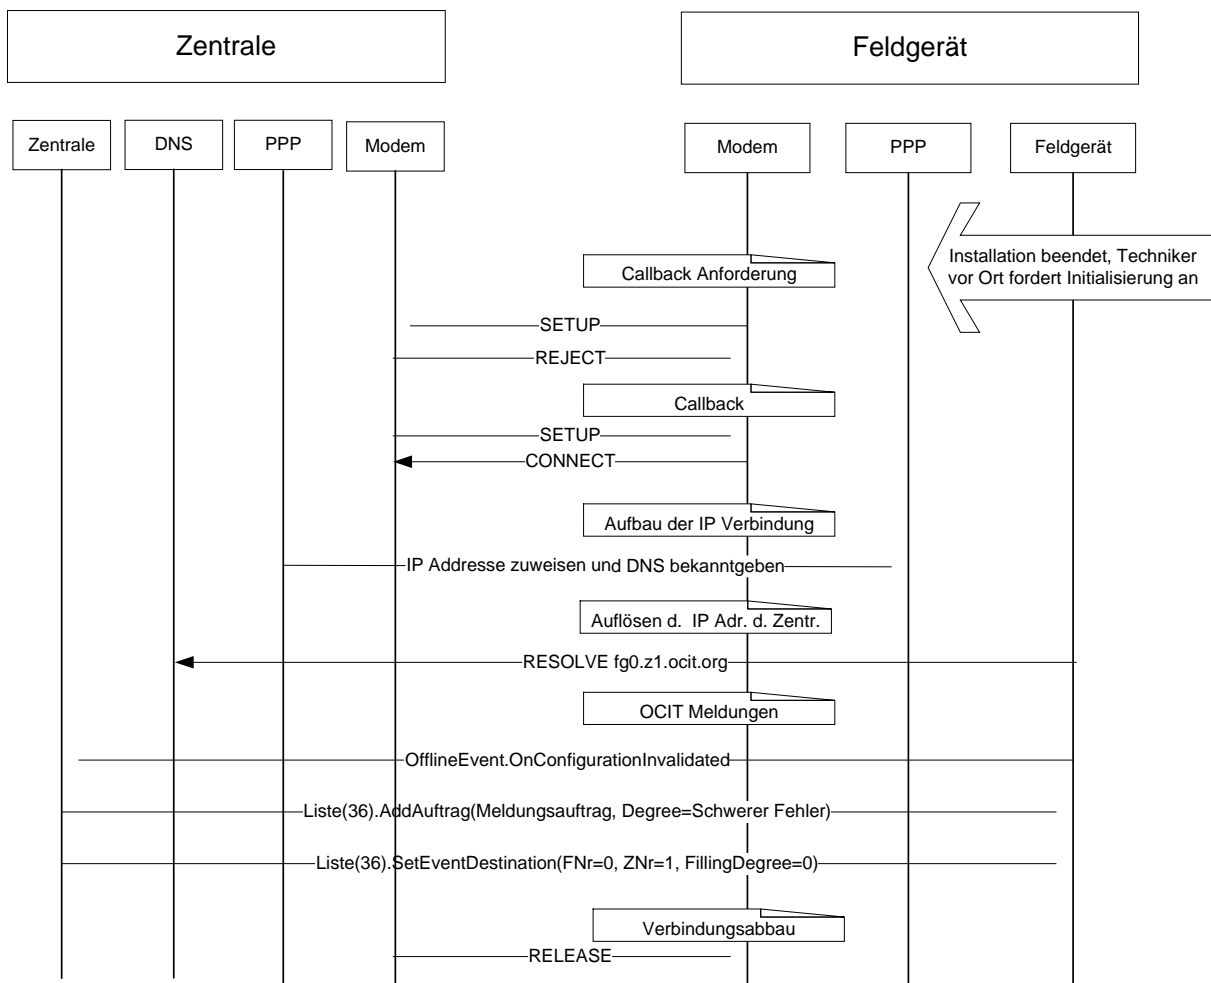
Zentrale

Feldgerät

Zentrale

DNS

PPP

Modem

Modem

PPP

Feldgerät

Installation beendet, Techniker vor Ort fordert Initialisierung an

Callback Anforderung

SETUP

REJECT

Callback

SETUP

CONNECT

Aufbau der IP Verbindung

IP Addresse zuweisen und DNS bekanntgeben

Auflösen d. IP Adr. d. Zentr.

RESOLVE fg0.z1.ocit.org

OCIT Meldungen

OfflineEvent.OnConfigurationInvalidated

Liste(36).AddAuftrag(Meldungsauftrag, Degree=Schwerer Fehler)

Liste(36).SetEventDestination(FNr=0, ZNr=1, FillingDegree=0)

Verbindungsabbau

RELEASE